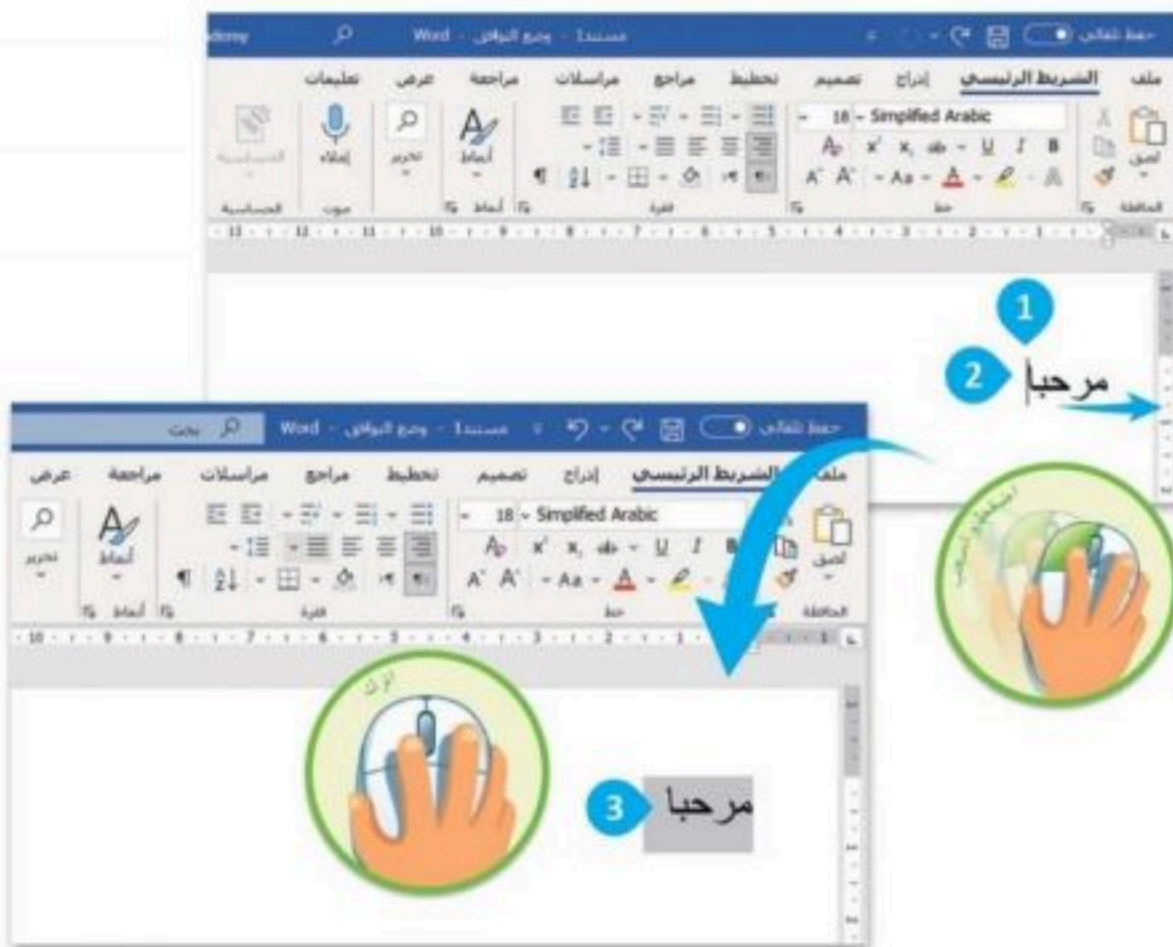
ademy
Word - وضع التوافق - مستند1
حفظ تلقائي
ملف الشريط الرئيسي إدراج تصميم تخطيط مراجع مراسلات مراجعة عرض تعليمات
لصق
الحافظة
18 Simplified Arabic
خط
فقرة
أنماط
أنماط
تحرير
إملاء
صوت
الحساسية
الحساسية
1
2
مرحبا
حفظ تلقائي
Word - وضع التوافق - مستند1
بحث
ملف الشريط الرئيسي إدراج تصميم تخطيط مراجع مراسلات مراجعة عرض
لصق
الحافظة
18 Simplified Arabic
خط
فقرة
أنماط
أنماط
تحرير
اضغط واسحب
اترك
3
مرحبا